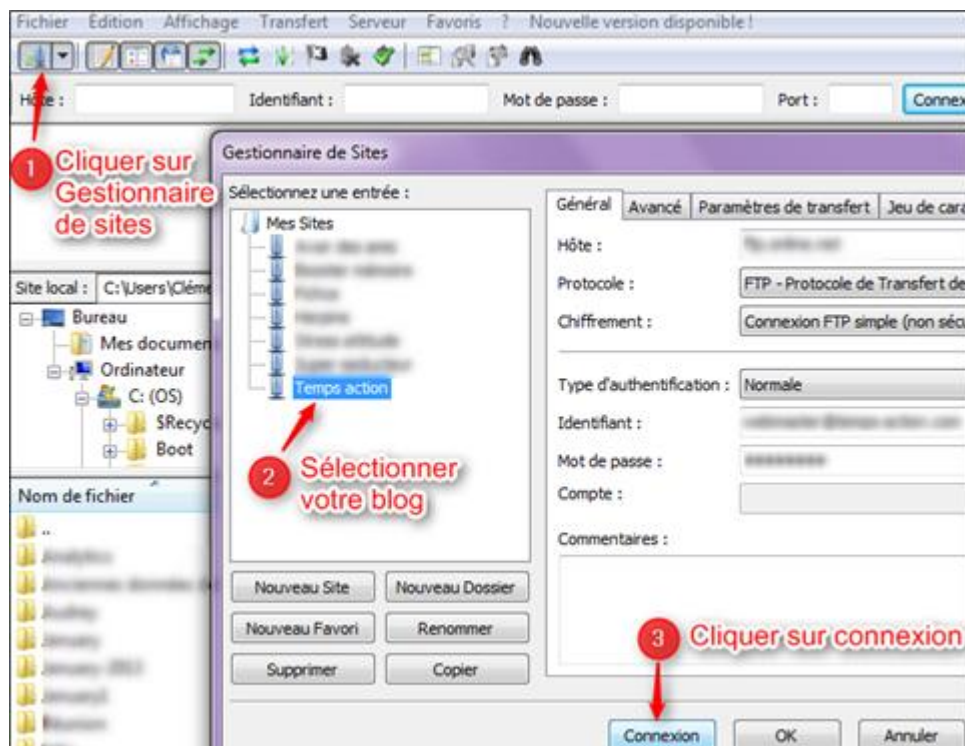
Fichier Édition Affichage Transfert Serveur Favoris ? Nouvelle version disponible !

Hôte : Identifiant : Mot de passe : Port : Connex

1 Cliquer sur Gestionnaire de sites

Gestionnaire de Sites

Sélectionnez une entrée :

Mes Sites
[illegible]
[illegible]
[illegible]
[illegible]
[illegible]
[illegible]
Temps action

2 Sélectionner votre blog

Général | Avancé | Paramètres de transfert | Jeu de cara

Hôte : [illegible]

Protocole : FTP - Protocole de Transfert de

Chiffrement : Connexion FTP simple (non séc

Type d'authentification : Normale

Identifiant : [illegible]

Mot de passe : ********

Compte :

Commentaires :

Nouveau Site | Nouveau Dossier

Nouveau Favori | Renommer

Supprimer | Copier

3 Cliquer sur connexion

Connexion | OK | Annuler

Site local : C:\Users\Clém

Bureau
Mes documen
Ordinateur
C: (OS)
$Recyc
Boot

Nom de fichier
..
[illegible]
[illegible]
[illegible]
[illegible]
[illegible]
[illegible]
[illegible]